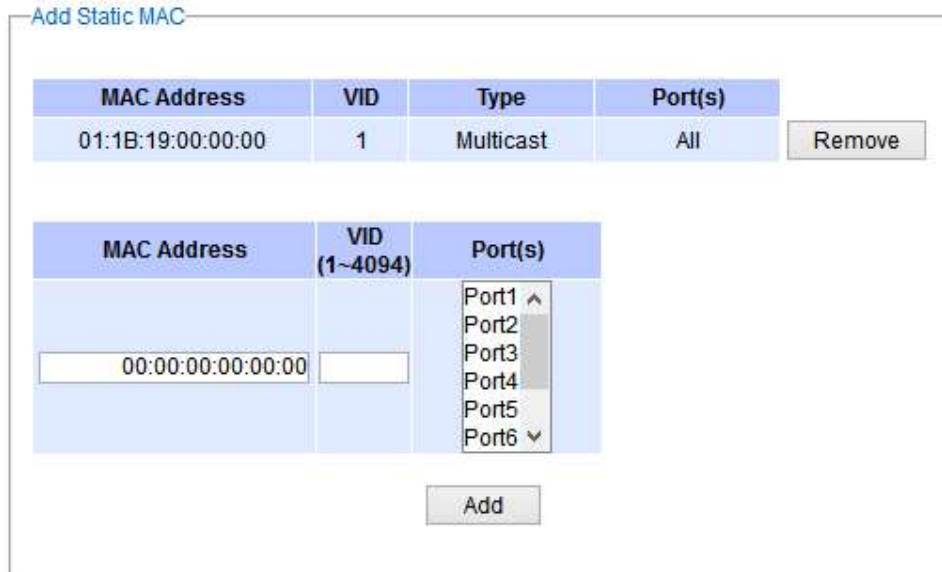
Add Static MAC

| MAC Address | VID | Type | Port(s) | |
|---|---|---|---|---|
| 01:1B:19:00:00:00 | 1 | Multicast | All | Remove |

| MAC Address | VID (1~4094) | Port(s) |
|---|---|---|
| 00:00:00:00:00:00 | | Port1 Port2 Port3 Port4 Port5 Port6 |

Add